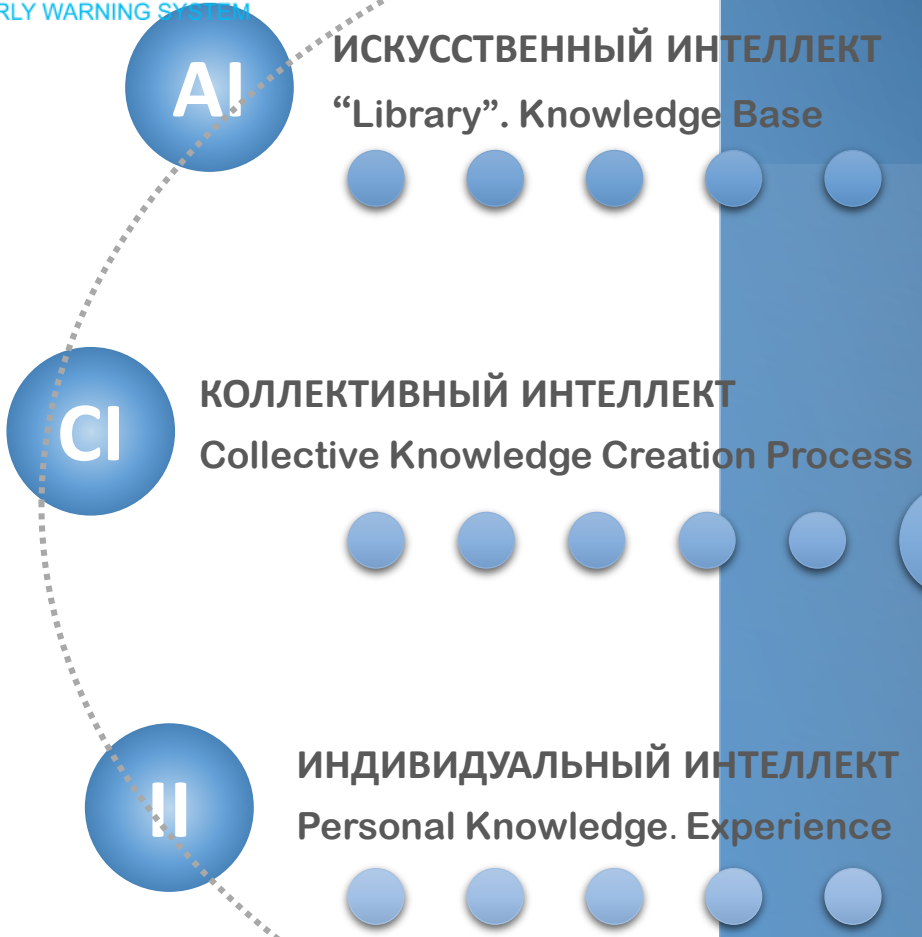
RLY WARNING SYSTEM

AI

ИСКУССТВЕННЫЙ ИНТЕЛЛЕКТ

“Library”. Knowledge Base

CI

КОЛЛЕКТИВНЫЙ ИНТЕЛЛЕКТ

Collective Knowledge Creation Process

II

ИНДИВИДУАЛЬНЫЙ ИНТЕЛЛЕКТ

Personal Knowledge. Experience